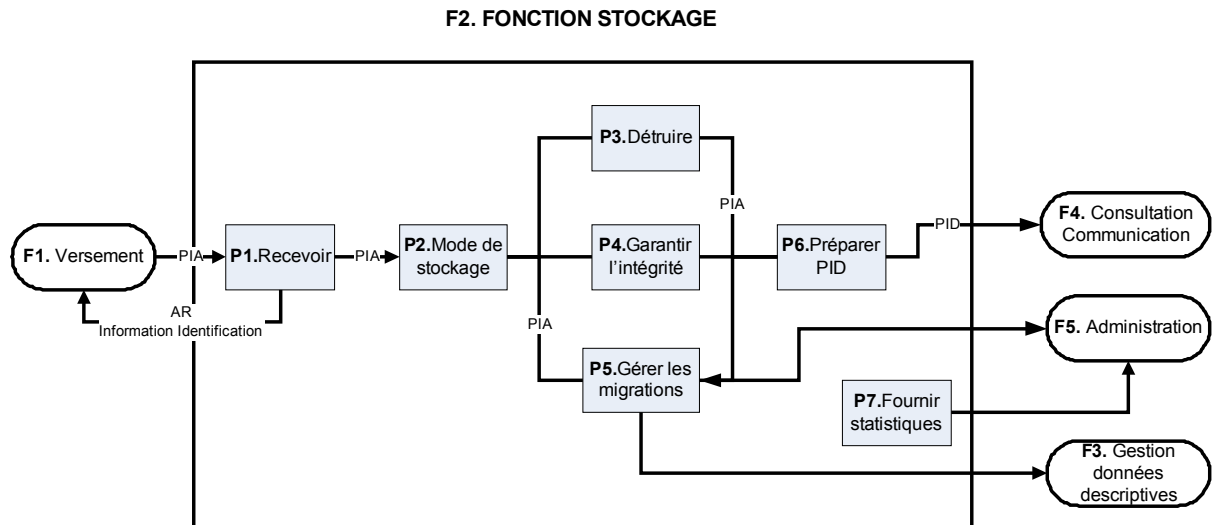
F2. FONCTION STOCKAGE

F1. Versement

PIA

P1.Recevoir

AR
Information Identification

PIA

P2.Mode de stockage

P3.Détruire

PIA

P4.Garantir l'intégrité

PIA

P5.Gérer les migrations

P6.Préparer PID

PID

F4. Consultation Communication

F5. Administration

P7.Fournir statistiques

F3. Gestion données descriptives